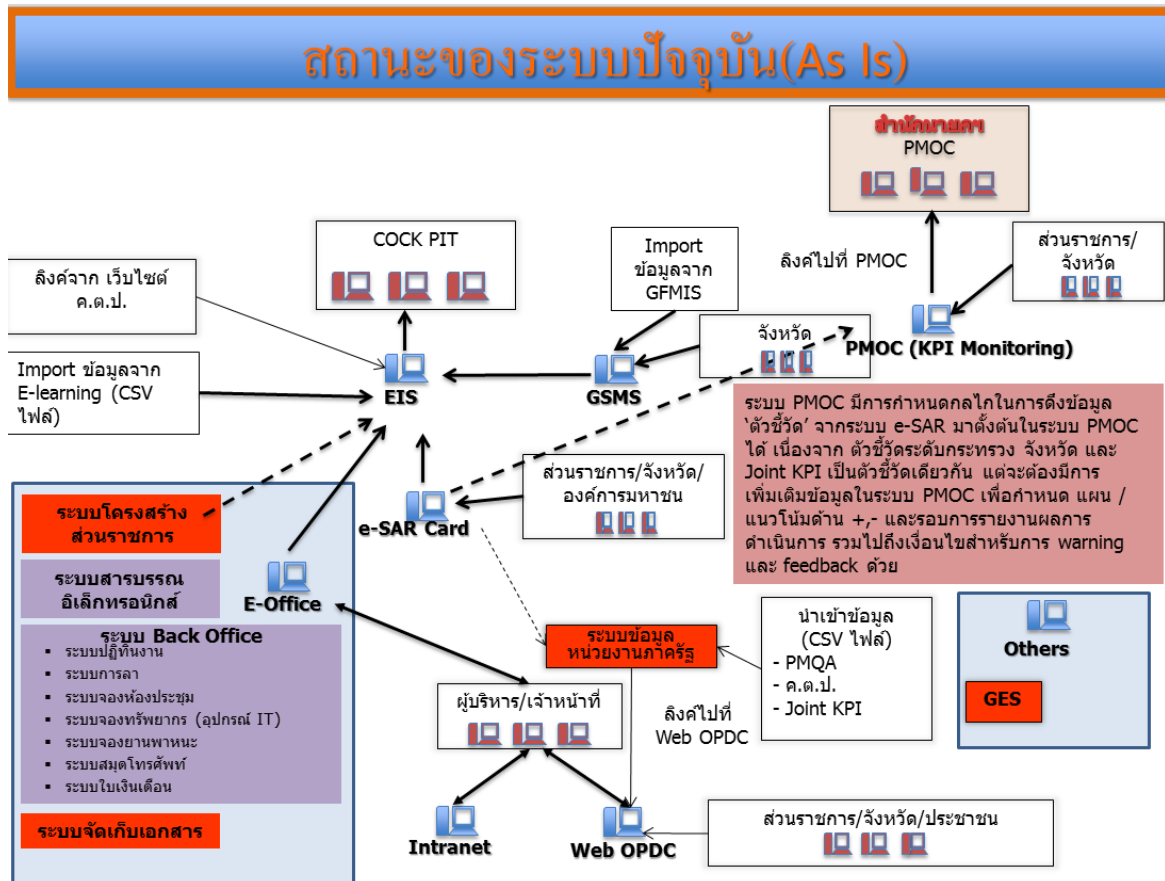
สถานะของระบบปัจจุบัน(As Is)

สำนักนายกฯ
PMOC

COCK PIT

Import ข้อมูลจาก GFMIS

ลิงค์ไปที่ PMOC

ส่วนราชการ/จังหวัด

ลิงค์จาก เว็บไซต์ ค.ต.ป.

Import ข้อมูลจาก E-learning (CSV ไฟล์)

EIS

GSMS

จังหวัด

PMOC (KPI Monitoring)

ระบบ PMOC มีการกำหนดกลไกในการดึงข้อมูล 'ตัวชี้วัด' จากระบบ e-SAR มาตั้งต้นในระบบ PMOC ได้ เนื่องจาก ตัวชี้วัดระดับกระทรวง จังหวัด และ Joint KPI เป็นตัวชี้วัดเดียวกัน แต่จะต้องมีการเพิ่มเติมข้อมูลในระบบ PMOC เพื่อกำหนด แผน / แนวโน้มด้าน +,- และรอบการรายงานผลการดำเนินการ รวมไปถึงเงื่อนไขสำหรับการ warning และ feedback ด้วย

ส่วนราชการ/จังหวัด/องค์การมหาชน

e-SAR Card

ระบบโครงสร้างส่วนราชการ

ระบบสารบรรณอิเล็กทรอนิกส์

E-Office

ระบบ Back Office
- ระบบปฏิทินงาน
- ระบบการลา
- ระบบจองห้องประชุม
- ระบบจองทรัพยากร (อุปกรณ์ IT)
- ระบบจองยานพาหนะ
- ระบบสมุดโทรศัพท์
- ระบบใบเงินเดือน

ระบบจัดเก็บเอกสาร

ระบบข้อมูลหน่วยงานภาครัฐ

นำเข้าข้อมูล (CSV ไฟล์)
- PMQA
- ค.ต.ป.
- Joint KPI

Others

GES

ผู้บริหาร/เจ้าหน้าที่

ลิงค์ไปที่ Web OPDC

Intranet

Web OPDC

ส่วนราชการ/จังหวัด/ประชาชน